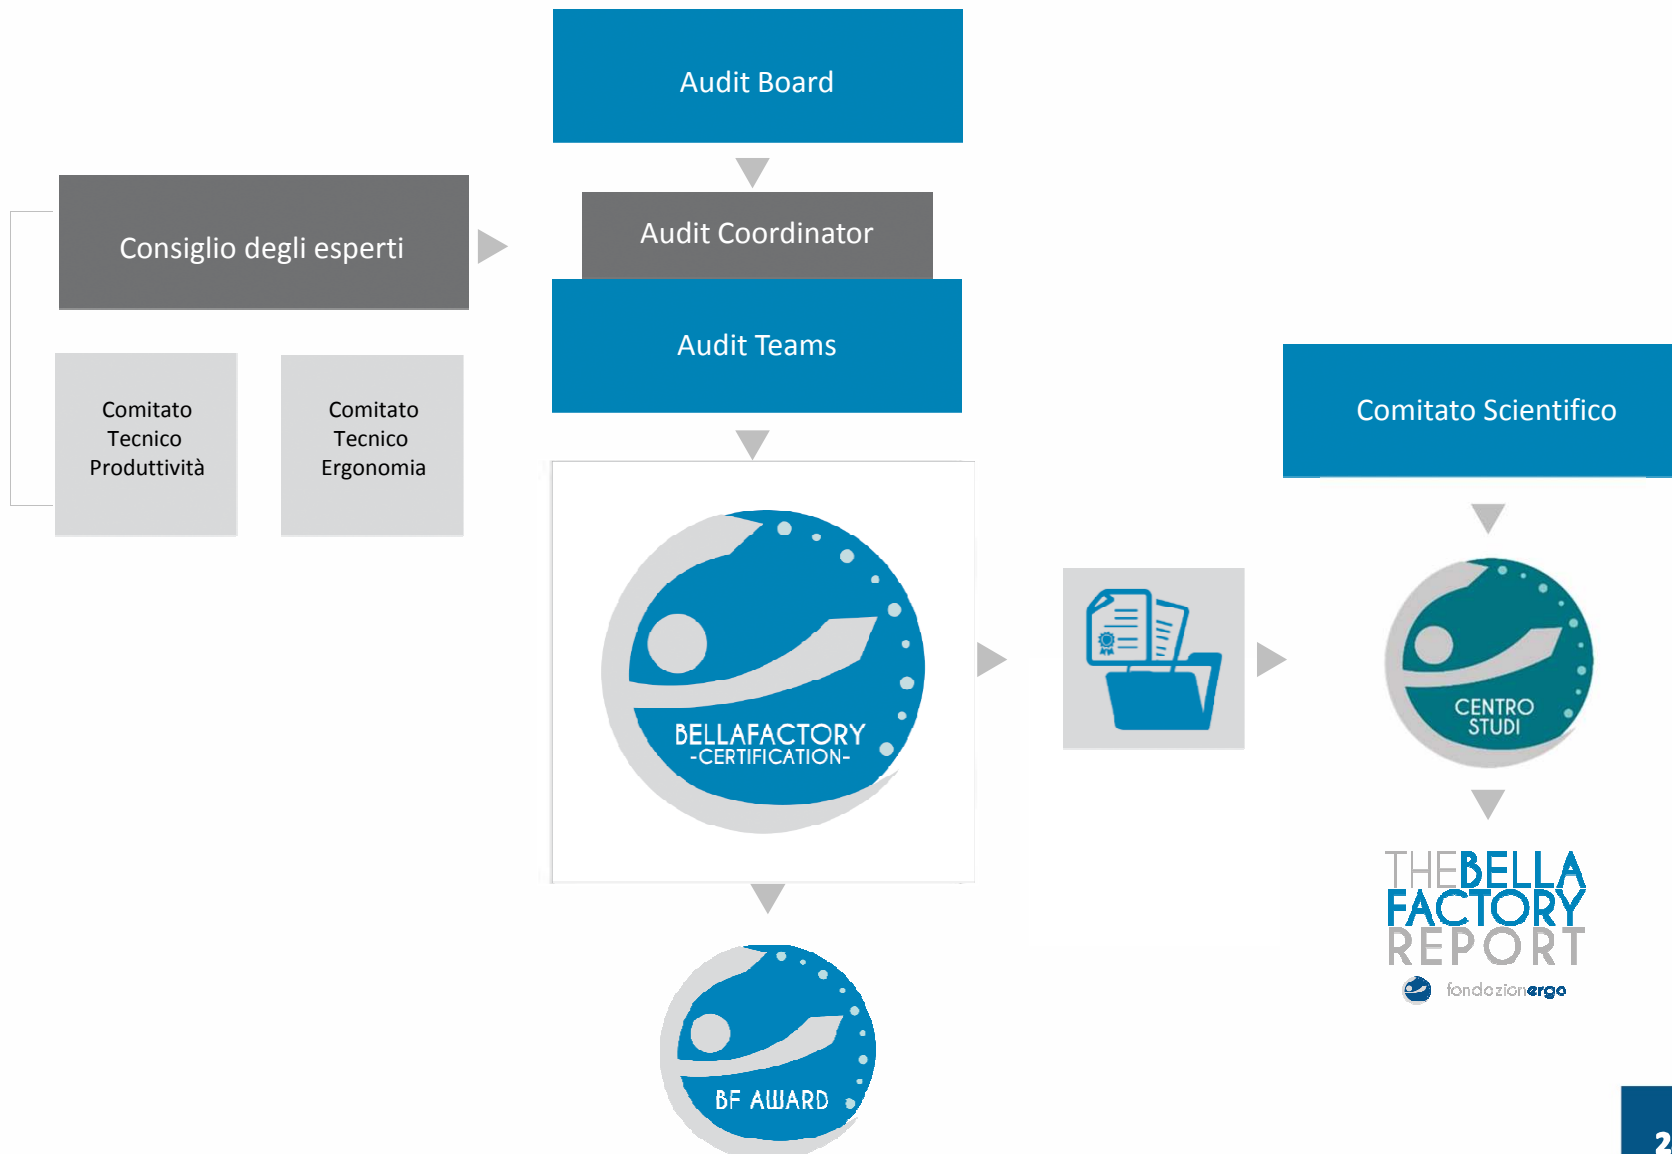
Audit Board

Consiglio degli esperti

Audit Coordinator

Audit Teams

Comitato Tecnico Produttività

Comitato Tecnico Ergonomia

Comitato Scientifico

BELLAFACTORY
-CERTIFICATION-

CENTRO STUDI

THEBELLA FACTORY REPORT
fondazionergo

BF AWARD

2